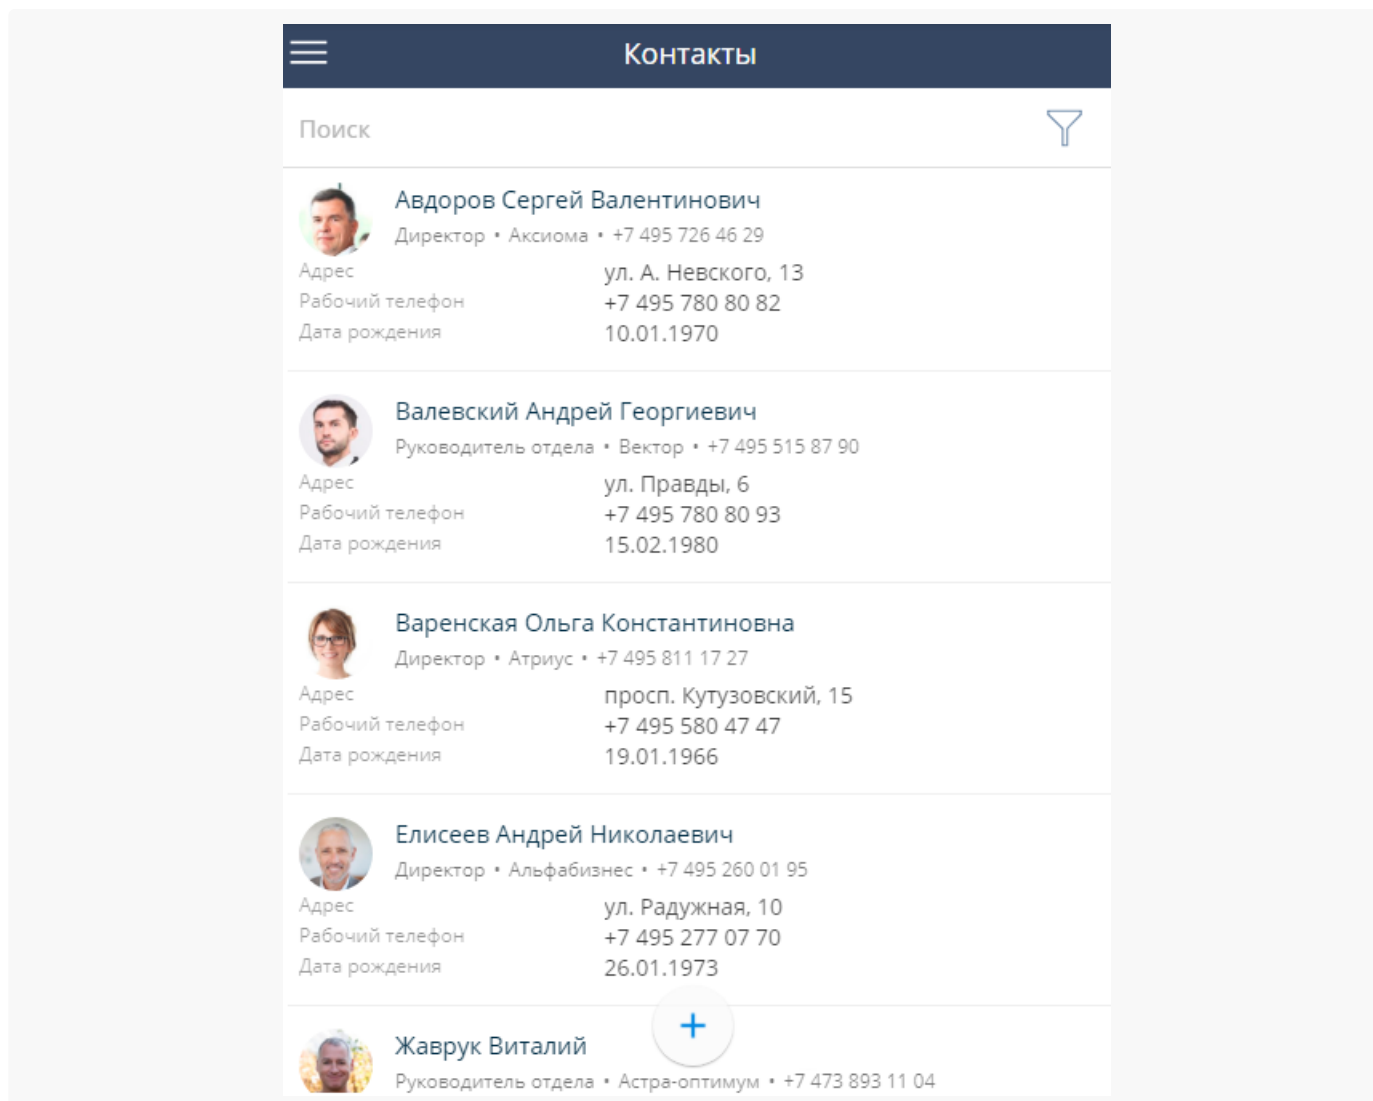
Контакты

Поиск

Авдоров Сергей Валентинович
Директор • Аксиома • +7 495 726 46 29
Адрес ул. А. Невского, 13
Рабочий телефон +7 495 780 80 82
Дата рождения 10.01.1970

Валевский Андрей Георгиевич
Руководитель отдела • Вектор • +7 495 515 87 90
Адрес ул. Правды, 6
Рабочий телефон +7 495 780 80 93
Дата рождения 15.02.1980

Варенская Ольга Константиновна
Директор • Атриус • +7 495 811 17 27
Адрес просп. Кутузовский, 15
Рабочий телефон +7 495 580 47 47
Дата рождения 19.01.1966

Елисеев Андрей Николаевич
Директор • Альфабизнес • +7 495 260 01 95
Адрес ул. Радужная, 10
Рабочий телефон +7 495 277 07 70
Дата рождения 26.01.1973

+

Жаврук Виталий
Руководитель отдела • Астра-оптимум • +7 473 893 11 04